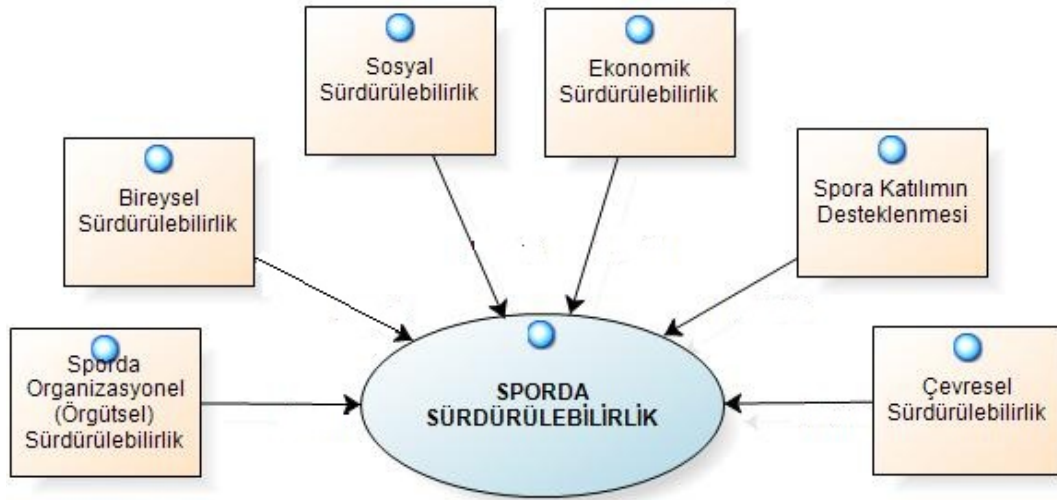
Sosyal Sürdürülebilirlik

Ekonomik Sürdürülebilirlik

Bireysel Sürdürülebilirlik

Spora Katılımın Desteklenmesi

Sporda Organizasyonel (Örgütsel) Sürdürülebilirlik

SPORDA SÜRDÜRÜLEBİLİRLİK

Çevresel Sürdürülebilirlik